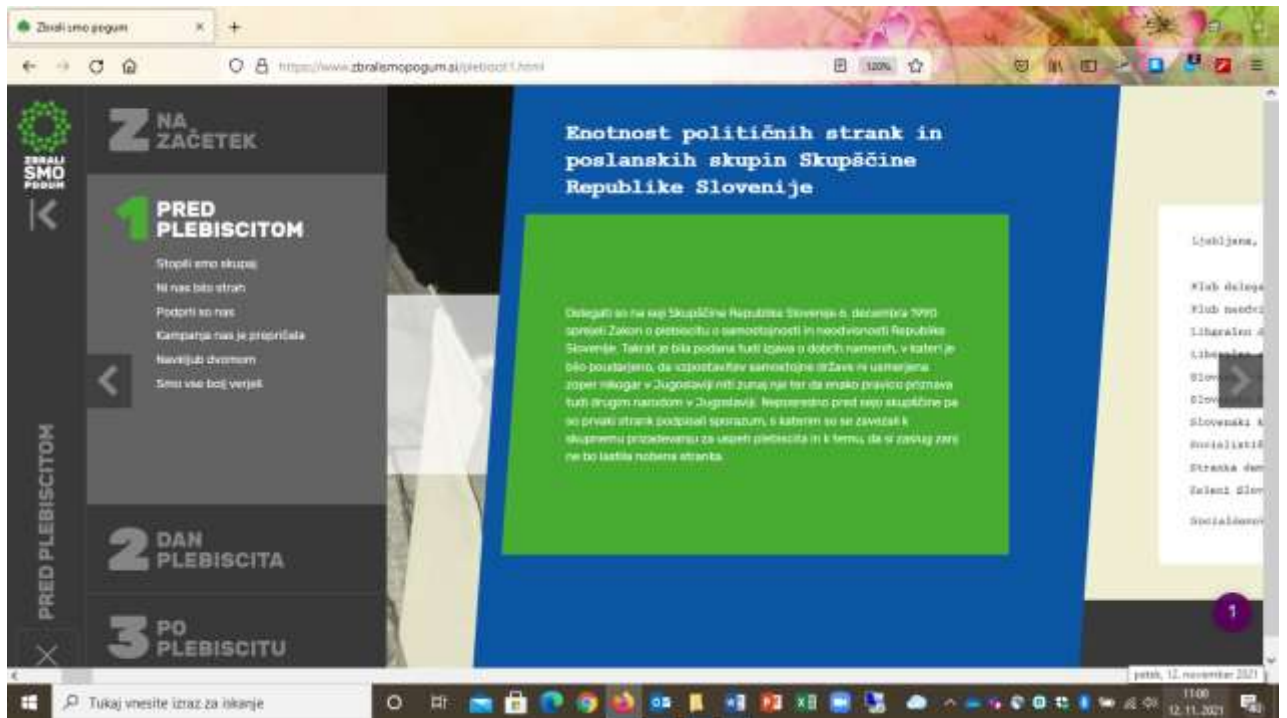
Zbrali smo pogum ×

https://www.zbralismopogum.si/plebiscit1.html

120%

ZBRALI SMO POGUM

Z NA ZAČETEK

1 PRED PLEBISCITOM

Stopili smo skupaj
Ni nas bilo strah
Podprli so nas
Kampanja nas je prepričala
Navijajmo dvomom
Smo vse bolj verjeli

2 DAN PLEBISCITA

3 PO PLEBISCITU

PRED PLEBISCITOM

Enotnost političnih strank in poslanskih skupin Skupščine Republike Slovenije

Delegati so na seji Skupščine Republike Slovenije 6. decembra 1990 sprejeli Zakon o plebiscitu o samostojnosti in neodvisnosti Republike Slovenije. Takrat je bila podana tudi izjava o dobrih namenih, v kateri je bilo poudarjeno, da vzpostavitev samostojne države ni usmerjena zoper nikogar v Jugoslaviji niti zunaj nje ter da enako pravico priznava tudi drugim narodom v Jugoslaviji. Neposredno pred sejo skupščine pa so prvaki strank podpisali sporazum, s katerim so se zavezali k skupnemu prizadevanju za uspeh plebiscita in k temu, da si zaslug zanj ne bo lastila nobena stranka.

Ljubljana,

Klub delega
Klub nezdru
Liberalno d
Liberalna
Slove
Slove
Slovenski k
Socialistič
Stranka dem
Zeleni Slov

Socialdemo

1

Tukaj vnesite izraz za iskanje

petek, 12. november 2021

11:00
12.11.2021